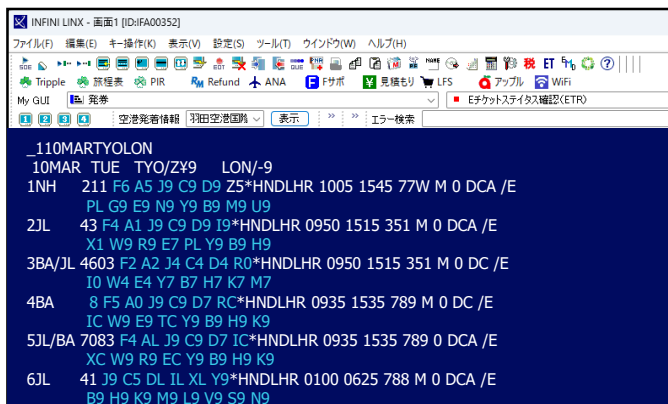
INFINI LINX - 画面1 [ID:IFA00352]

ファイル(F) 編集(E) キー操作(K) 表示(V) 設定(S) ツール(T) ウインドウ(W) ヘルプ(H)

Tripple 旅程表 PIR Refund ANA Fサポ 見積もり LFS アップル WiFi

My GUI 発券 Eチケットステイタス確認(ETR)

1 2 3 4 空港発着情報 羽田空港国際 表示 エラー検索

_110MARTYOLON
 10MAR TUE TYO/Z¥9 LON/-9
1NH 211 F6 A5 J9 C9 D9 Z5*HNDLHR 1005 1545 77W M 0 DCA /E
 PL G9 E9 N9 Y9 B9 M9 U9
2JL 43 F4 A1 J9 C9 D9 I9*HNDLHR 0950 1515 351 M 0 DCA /E
 X1 W9 R9 E7 PL Y9 B9 H9
3BA/JL 4603 F2 A2 J4 C4 D4 R0*HNDLHR 0950 1515 351 M 0 DC /E
 I0 W4 E4 Y7 B7 H7 K7 M7
4BA 8 F5 A0 J9 C9 D7 RC*HNDLHR 0935 1535 789 M 0 DC /E
 IC W9 E9 TC Y9 B9 H9 K9
5JL/BA 7083 F4 AL J9 C9 D7 IC*HNDLHR 0935 1535 789 0 DCA /E
 XC W9 R9 EC Y9 B9 H9 K9
6JL 41 J9 C5 DL IL XL Y9*HNDLHR 0100 0625 788 M 0 DCA /E
 B9 H9 K9 M9 L9 V9 S9 N9